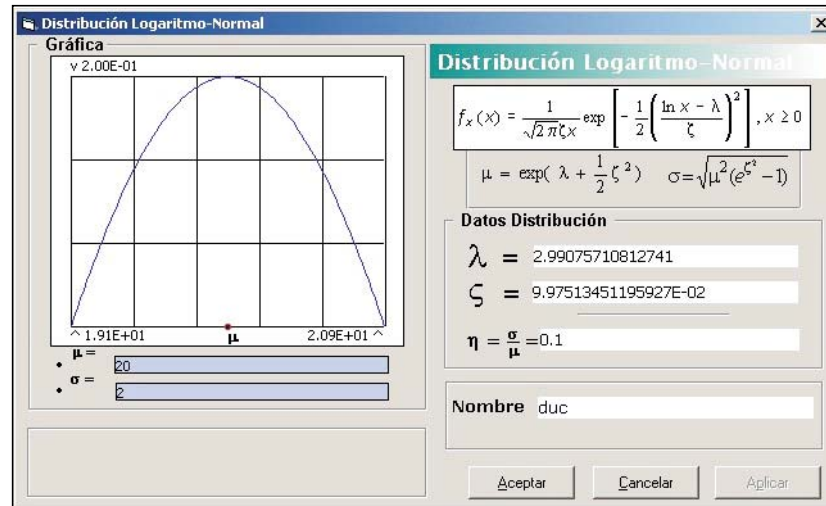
Distribución Logaritmo-Normal
×
Gráfica
v 2.00E-01
^ 1.91E+01
μ
2.09E+01 ^
μ =
20
σ =
2

Distribución Logaritmo-Normal
$f_x(x) = \frac{1}{\sqrt{2\pi}\zeta x} \exp\left[-\frac{1}{2}\left(\frac{\ln x - \lambda}{\zeta}\right)^2\right], x \geq 0$
$\mu = \exp(\lambda + \frac{1}{2}\zeta^2) \quad \sigma = \sqrt{\mu^2(e^{\zeta^2} - 1)}$
Datos Distribución
$\lambda$ = 2.99075710812741
$\varsigma$ = 9.97513451195927E-02
$\eta = \frac{\sigma}{\mu}$ =0.1
Nombre duc
Aceptar
Cancelar
Aplicar